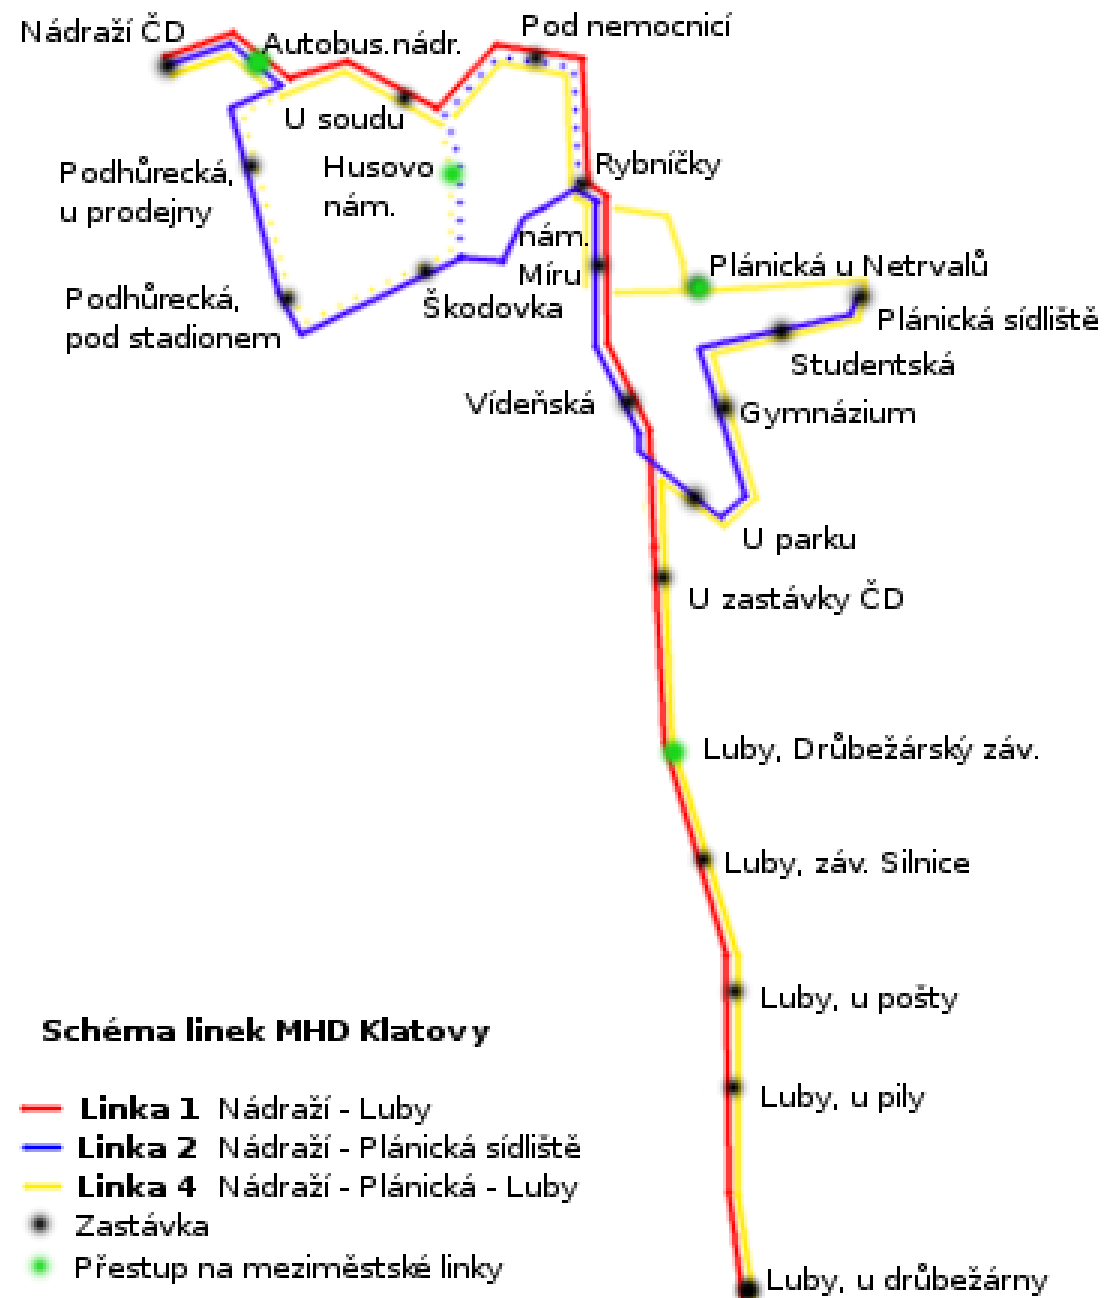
Nádraží ČD
Autobus.nádr.
Pod nemocnicí
U soudu
Podhůrecká, u prodejny
Husovo nám.
Rybníčky
nám. Míru
Plánická u Netrvalů
Plánická sídliště
Podhůrecká, pod stadionem
Škodovka
Studentská
Vídeňská
Gymnázium
U parku
U zastávky ČD
Luby, Drůbežárský záv.
Luby, záv. Silnice
Luby, u pošty
Luby, u pily
Luby, u drůbežárny

Schéma linek MHD Klatovy

Linka 1 Nádraží - Luby
Linka 2 Nádraží - Plánická sídliště
Linka 4 Nádraží - Plánická - Luby
Zastávka
Přestup na meziměstské linky